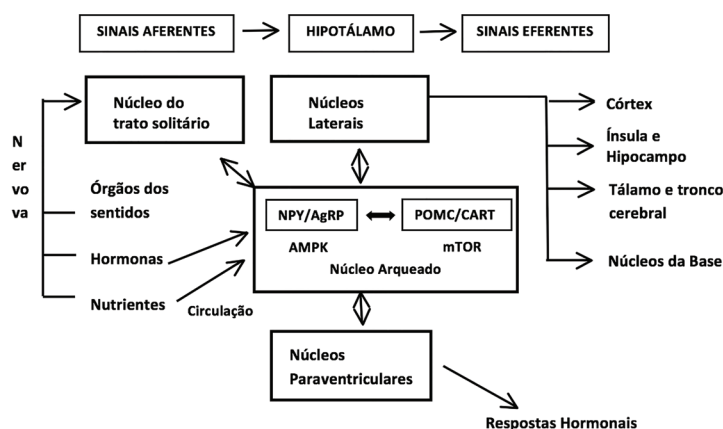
SINAIS AFERENTES

HIPOTÁLAMO

SINAIS EFERENTES

N
er
vo
va

Núcleo do trato solitário

Núcleos Laterais

Córtex

Ínsula e Hipocampo

Órgãos dos sentidos

Tálamo e tronco cerebral

NPY/AgRP

POMC/CART

AMPK

mTOR

Núcleo Arqueado

Hormonas

Núcleos da Base

Nutrientes

Circulação

Núcleos Paraventriculares

Respostas Hormonais